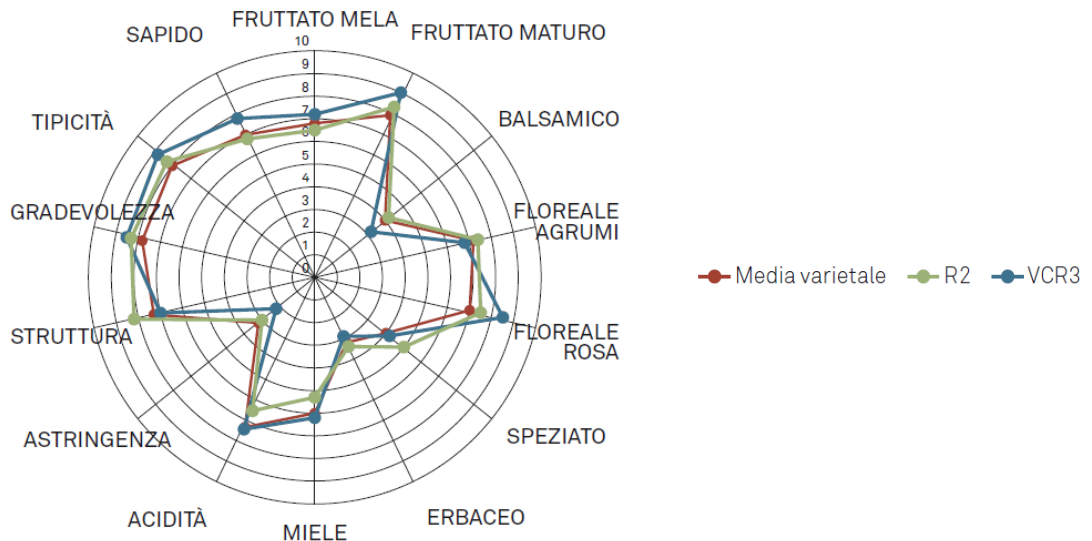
FRUTTATO MELA
FRUTTATO MATURO
BALSAMICO
FLOREALE AGRUMI
FLOREALE ROSA
SPEZIATO
ERBACEO
MIELE
ACIDITÀ
ASTRINGENZA
STRUTTURA
GRADEVOLEZZA
TIPICITÀ
SAPIDO

10
9
8
7
6
5
4
3
2
1
0

Media varietale
R2
VCR3